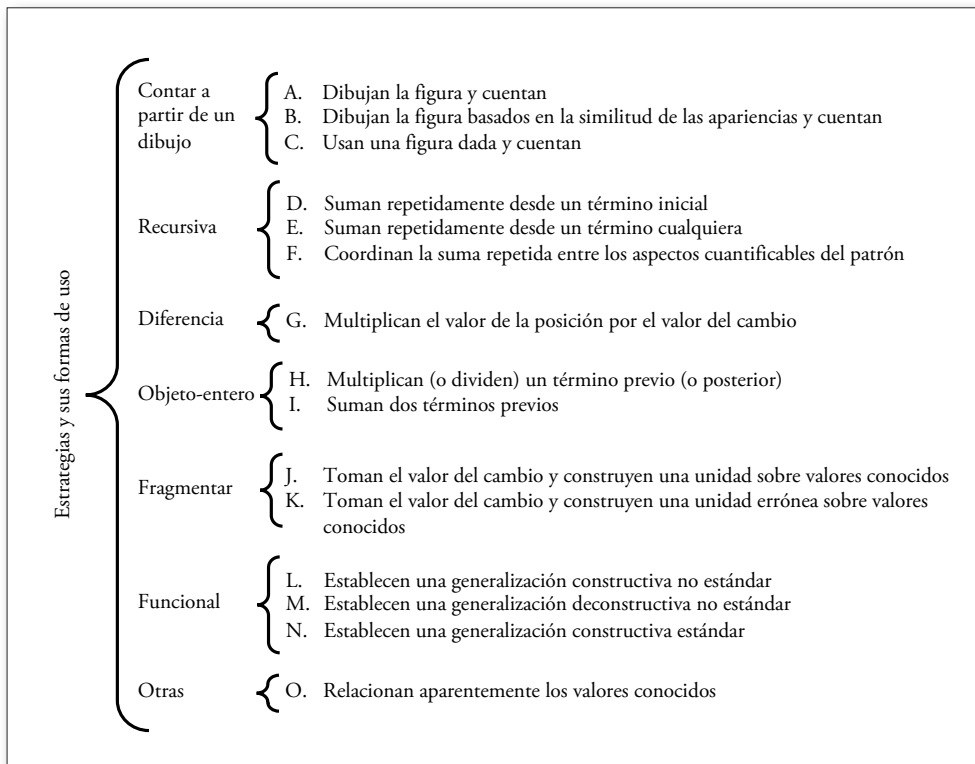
Estrategias y sus formas de uso

Contar a partir de un dibujo
A. Dibujan la figura y cuentan
B. Dibujan la figura basados en la similitud de las apariencias y cuentan
C. Usan una figura dada y cuentan

Recursiva
D. Suman repetidamente desde un término inicial
E. Suman repetidamente desde un término cualquiera
F. Coordinan la suma repetida entre los aspectos cuantificables del patrón

Diferencia
G. Multiplican el valor de la posición por el valor del cambio

Objeto-entero
H. Multiplican (o dividen) un término previo (o posterior)
I. Suman dos términos previos

Fragmentar
J. Toman el valor del cambio y construyen una unidad sobre valores conocidos
K. Toman el valor del cambio y construyen una unidad errónea sobre valores conocidos

Funcional
L. Establecen una generalización constructiva no estándar
M. Establecen una generalización deconstructiva no estándar
N. Establecen una generalización constructiva estándar

Otras
O. Relacionan aparentemente los valores conocidos